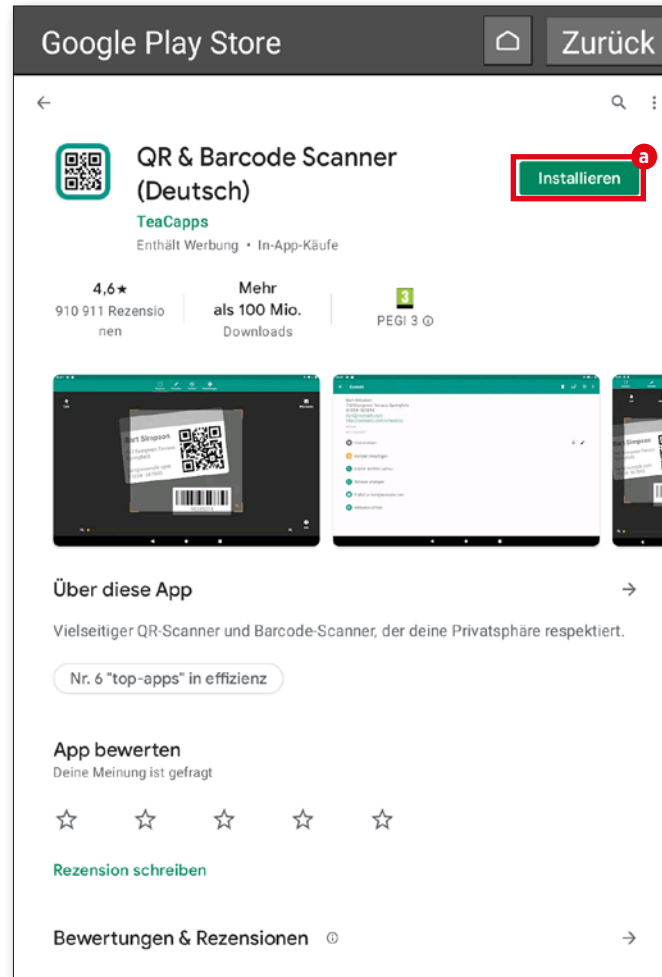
Google Play Store

Zurück

QR & Barcode Scanner (Deutsch)

TeaCapps

Enthält Werbung • In-App-Käufe

a

Installieren

4,6★
910 911 Rezensionen

Mehr als 100 Mio.
Downloads

3
PEGI 3 ⓘ

Über diese App

→

Vielseitiger QR-Scanner und Barcode-Scanner, der deine Privatsphäre respektiert.

Nr. 6 "top-apps" in effizienz

App bewerten

Deine Meinung ist gefragt

☆ ☆ ☆ ☆ ☆

Rezension schreiben

Bewertungen & Rezensionen ⓘ

→